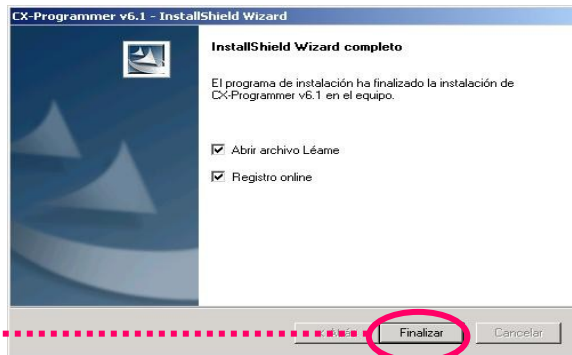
CX-Programmer v6.1 - InstallShield Wizard

InstallShield Wizard completo

El programa de instalación ha finalizado la instalación de CX-Programmer v6.1 en el equipo.

Abrir archivo Léame

Registro online

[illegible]

Finalizar

Cancelar